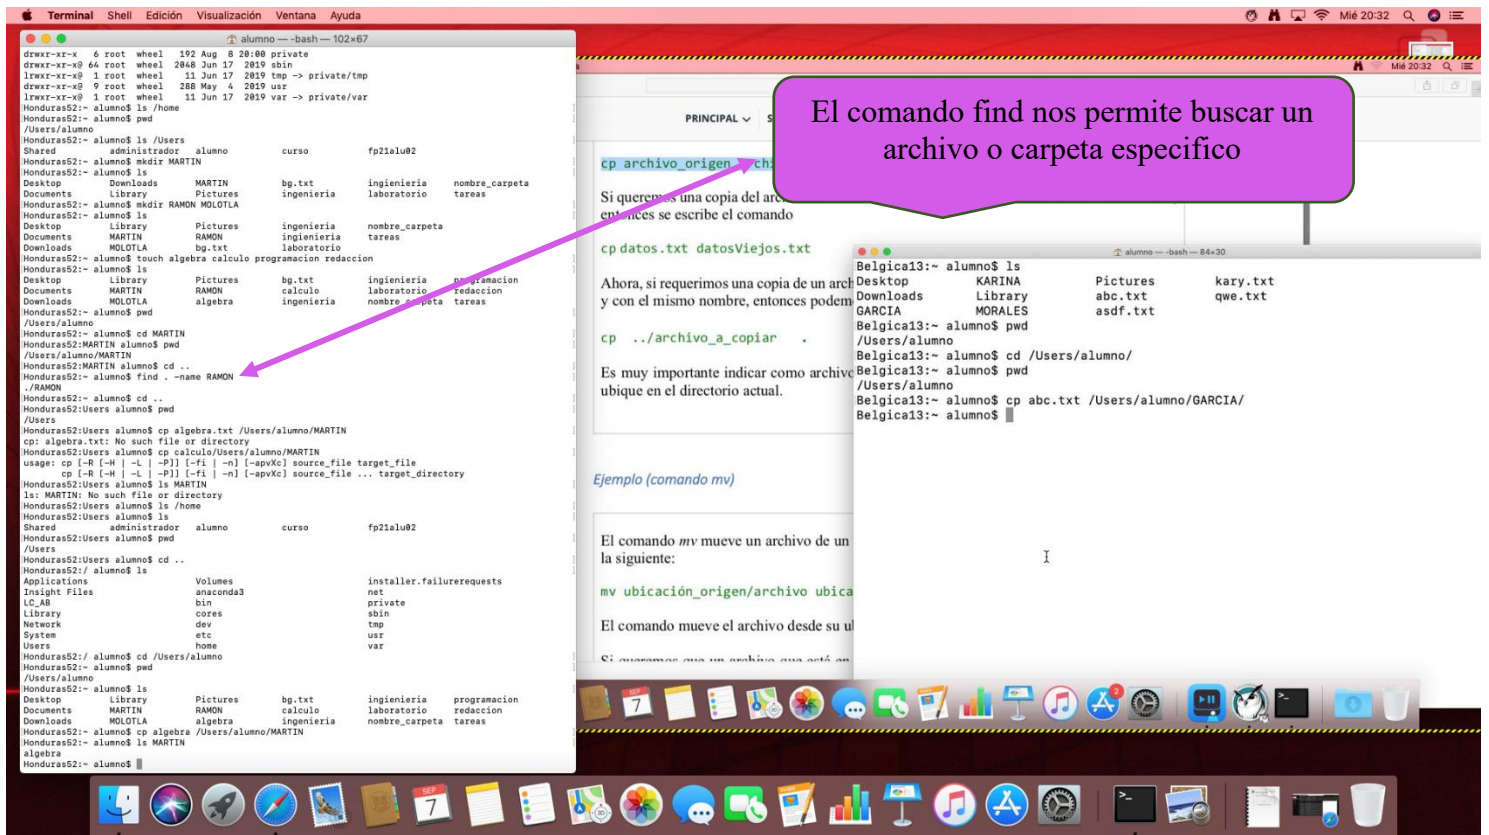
Terminal Shell Edición Visualización Ventana Ayuda

Mié 20:32

alumno — -bash — 102×67

drwxr-xr-x 6 root wheel 192 Aug 8 20:00 private
drwxr-xr-x@ 64 root wheel 2048 Jun 17 2019 sbin
lrwxr-xr-x@ 1 root wheel 11 Jun 17 2019 tmp -> private/tmp
drwxr-xr-x@ 9 root wheel 288 May 4 2019 usr
lrwxr-xr-x@ 1 root wheel 11 Jun 17 2019 var -> private/var
Honduras52:~ alumno$ ls /home
Honduras52:~ alumno$ pwd
/Users/alumno
Honduras52:~ alumno$ ls /Users
Shared administrador alumno curso fp21alu02
Honduras52:~ alumno$ mkdir MARTIN
Honduras52:~ alumno$ ls
Desktop Downloads MARTIN bg.txt ingienieria nombre_carpeta
Documents Library Pictures ingienieria laboratorio tareas
Honduras52:~ alumno$ mkdir RAMON MOLOTLA
Honduras52:~ alumno$ ls
Desktop Library Pictures ingienieria nombre_carpeta
Documents MARTIN RAMON ingienieria tareas
Downloads MOLOTLA bg.txt laboratorio
Honduras52:~ alumno$ touch algebra calculo programacion redaccion
Honduras52:~ alumno$ ls
Desktop Library Pictures bg.txt ingienieria programacion
Documents MARTIN RAMON calculo laboratorio redaccion
Downloads MOLOTLA algebra ingienieria nombre_carpeta tareas
Honduras52:~ alumno$ pwd
/Users/alumno
Honduras52:~ alumno$ cd MARTIN
Honduras52:MARTIN alumno$ pwd
/Users/alumno/MARTIN
Honduras52:MARTIN alumno$ cd ..
Honduras52:~ alumno$ find . -name RAMON
./RAMON
Honduras52:~ alumno$ cd ..
Honduras52:Users alumno$ pwd
/Users
Honduras52:Users alumno$ cp algebra.txt /Users/alumno/MARTIN
cp: algebra.txt: No such file or directory
Honduras52:Users alumno$ cp calculo/Users/alumno/MARTIN
usage: cp [-R [-H | -L | -P]] [-fi | -n] [-apvXc] source_file target_file
cp [-R [-H | -L | -P]] [-fi | -n] [-apvXc] source_file ... target_directory
Honduras52:Users alumno$ ls MARTIN
ls: MARTIN: No such file or directory
Honduras52:Users alumno$ ls /home
Honduras52:Users alumno$ ls
Shared administrador alumno curso fp21alu02
Honduras52:Users alumno$ pwd
/Users
Honduras52:Users alumno$ cd ..
Honduras52:/ alumno$ ls
Applications Volumes installer.failurerequests
Insight Files anaconda3 net
LC_AB bin private
Library cores sbin
Network dev tmp
System etc usr
Users home var
Honduras52:/ alumno$ cd /Users/alumno
Honduras52:~ alumno$ pwd
/Users/alumno
Honduras52:~ alumno$ ls
Desktop Library Pictures bg.txt ingienieria programacion
Documents MARTIN RAMON calculo laboratorio redaccion
Downloads MOLOTLA algebra ingienieria nombre_carpeta tareas
Honduras52:~ alumno$ cp algebra /Users/alumno/MARTIN
Honduras52:~ alumno$ ls MARTIN
algebra
Honduras52:~ alumno$

El comando find nos permite buscar un archivo o carpeta especifico

PRINCIPAL

cp archivo_origen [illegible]

Si queremos una copia del ar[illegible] entonces se escribe el comando

cp datos.txt datosViejos.txt

Ahora, si requerimos una copia de un arch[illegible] y con el mismo nombre, entonces podem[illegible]

cp ../archivo_a_copiar .

Es muy importante indicar como archivo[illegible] ubique en el directorio actual.

Ejemplo (comando mv)

El comando mv mueve un archivo de un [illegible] la siguiente:

mv ubicación_origen/archivo ubica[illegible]

El comando mueve el archivo desde su u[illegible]

alumno — -bash — 84×30

Belgica13:~ alumno$ ls
Desktop KARINA Pictures kary.txt
Downloads Library abc.txt qwe.txt
GARCIA MORALES asdf.txt
Belgica13:~ alumno$ pwd
/Users/alumno
Belgica13:~ alumno$ cd /Users/alumno/
Belgica13:~ alumno$ pwd
/Users/alumno
Belgica13:~ alumno$ cp abc.txt /Users/alumno/GARCIA/
Belgica13:~ alumno$